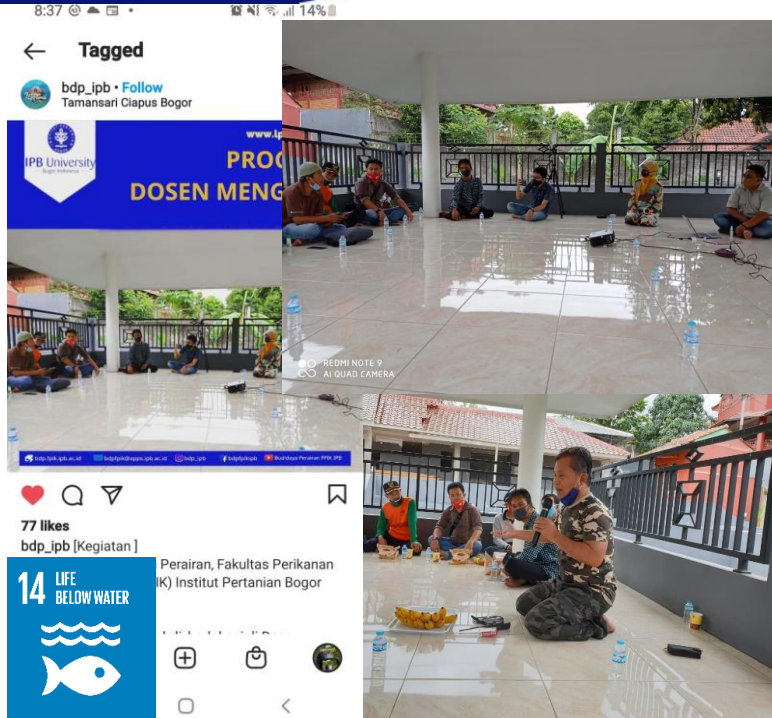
8:37 14%

Tagged

bdp_ipb • Follow
Tamansari Ciapus Bogor

IPB University
Bogor Indonesia

www.i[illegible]

PRO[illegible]
DOSEN MENG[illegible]

bdp.fpik.ipb.ac.id bdpfpik@apps.ipb.ac.id @bdp_ipb bdpfpikipb Budidaya Perairan FPIK IPB

77 likes
bdp_ipb [Kegiatan]
Perairan, Fakultas Perikanan
IK) Institut Pertanian Bogor

REDMI NOTE 9
AI QUAD CAMERA

14 LIFE BELOW WATER